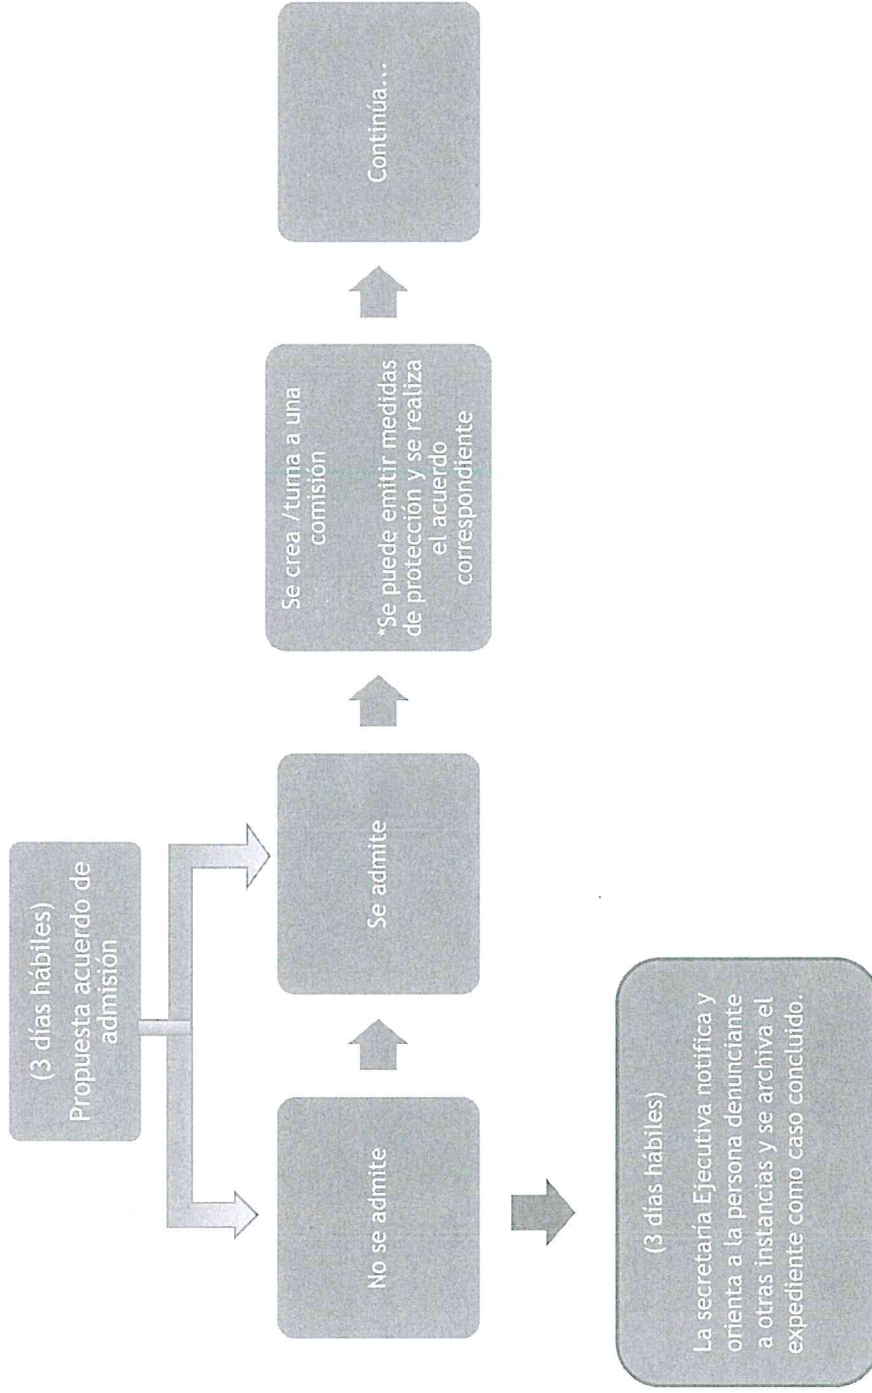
(3 días hábiles)
Propuesta acuerdo de admisión

No se admite

Se admite

Se crea /turna a una comisión

*Se puede emitir medidas de protección y se realiza el acuerdo correspondiente

Continúa...

(3 días hábiles)
La secretaría Ejecutiva notifica y orienta a la persona denunciante a otras instancias y se archiva el expediente como caso concluido.